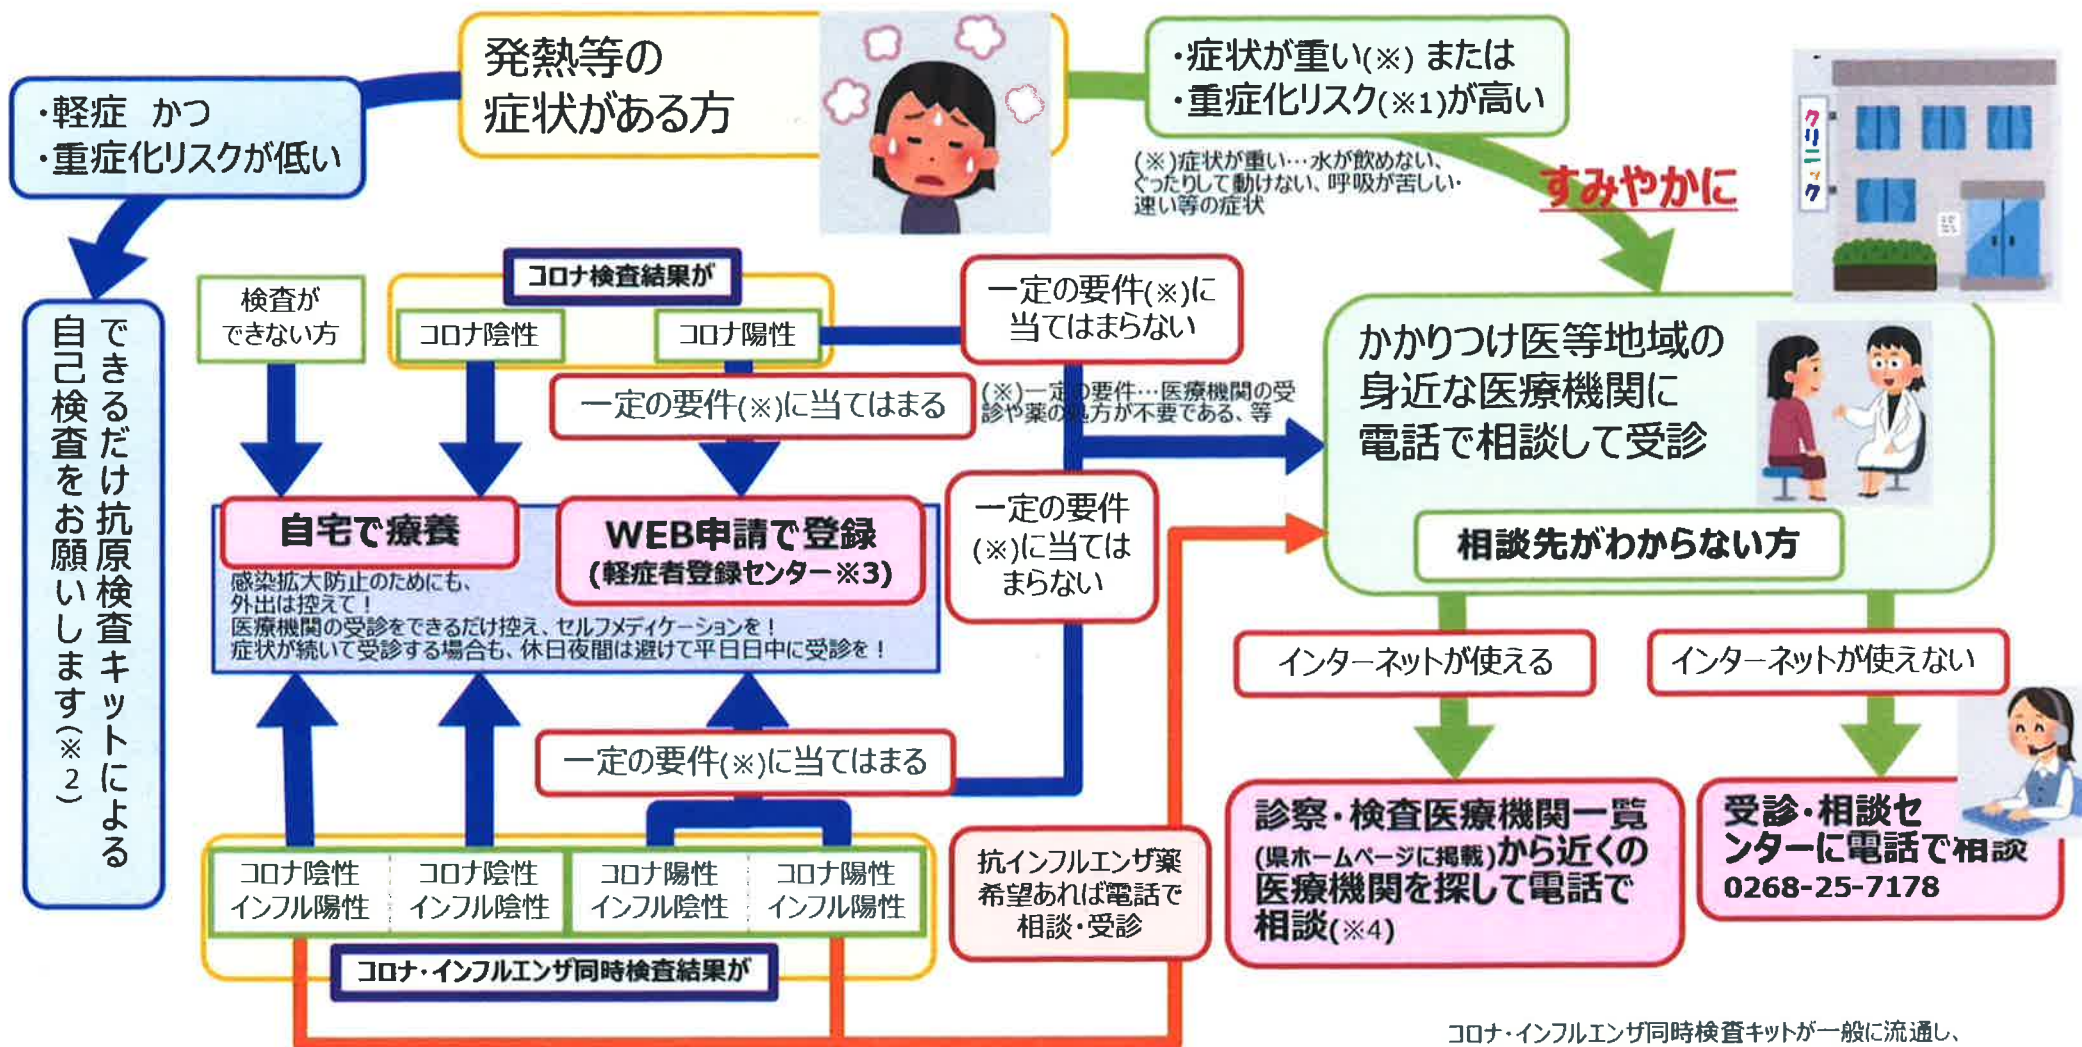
発熱等の
症状がある方

・軽症 かつ
・重症化リスクが低い

・症状が重い(※) または
・重症化リスク(※1)が高い

(※)症状が重い…水が飲めない、ぐったりして動けない、呼吸が苦しい・速い等の症状

すみやかに

クリニック

できるだけ抗原検査キットによる自己検査をお願いします(※2)

検査ができない方

コロナ検査結果が

コロナ陰性

コロナ陽性

一定の要件(※)に当てはまらない

一定の要件(※)に当てはまる

(※)一定の要件…医療機関の受診や薬の処方が不要である、等

かかりつけ医等地域の身近な医療機関に電話で相談して受診

自宅で療養

WEB申請で登録
(軽症者登録センター※3)

感染拡大防止のためにも、外出は控えて！
医療機関の受診をできるだけ控え、セルフメディケーションを！
症状が続いて受診する場合も、休日夜間は避けて平日日中に受診を！

一定の要件(※)に当てはまらない

相談先がわからない方

インターネットが使える

インターネットが使えない

一定の要件(※)に当てはまる

診察・検査医療機関一覧(県ホームページに掲載)から近くの医療機関を探して電話で相談(※4)

受診・相談センターに電話で相談
0268-25-7178

コロナ陰性
インフル陽性

コロナ陰性
インフル陰性

コロナ陽性
インフル陰性

コロナ陽性
インフル陽性

抗インフルエンザ薬希望あれば電話で相談・受診

コロナ・インフルエンザ同時検査結果が

コロナ・インフルエンザ同時検査キットが一般に流通し、